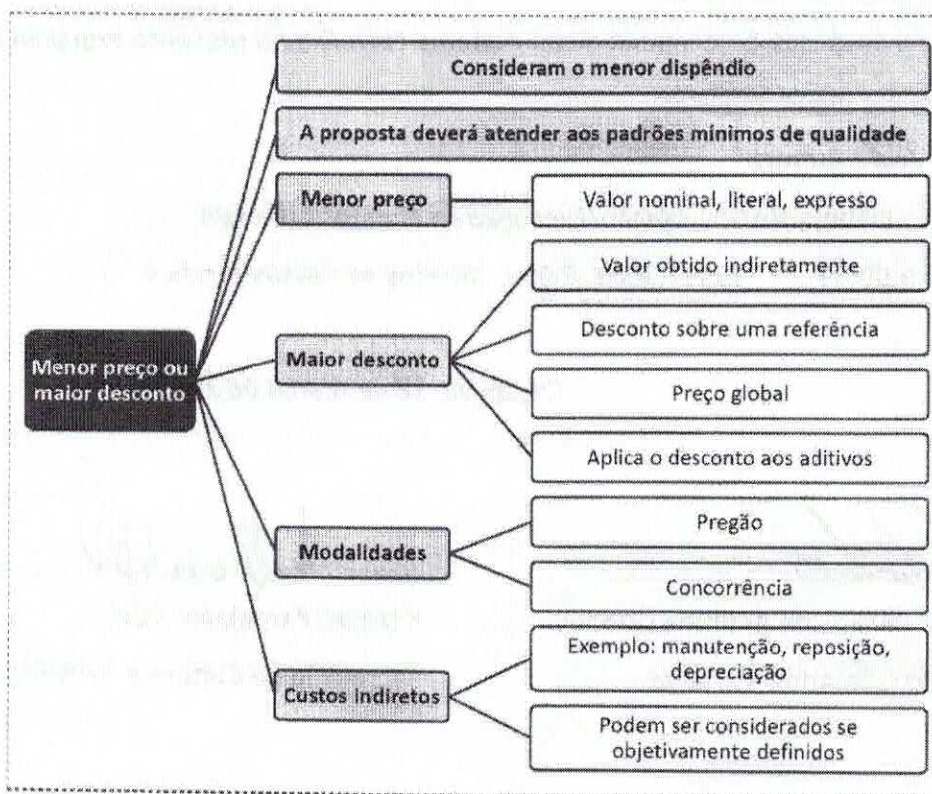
Menor preço ou maior desconto

Consideram o menor dispêndio

A proposta deverá atender aos padrões mínimos de qualidade

Menor preço

Valor nominal, literal, expresso

Maior desconto

Valor obtido indiretamente

Desconto sobre uma referência

Preço global

Aplica o desconto aos aditivos

Modalidades

Pregão

Concorrência

Custos indiretos

Exemplo: manutenção, reposição, depreciação

Podem ser considerados se objetivamente definidos